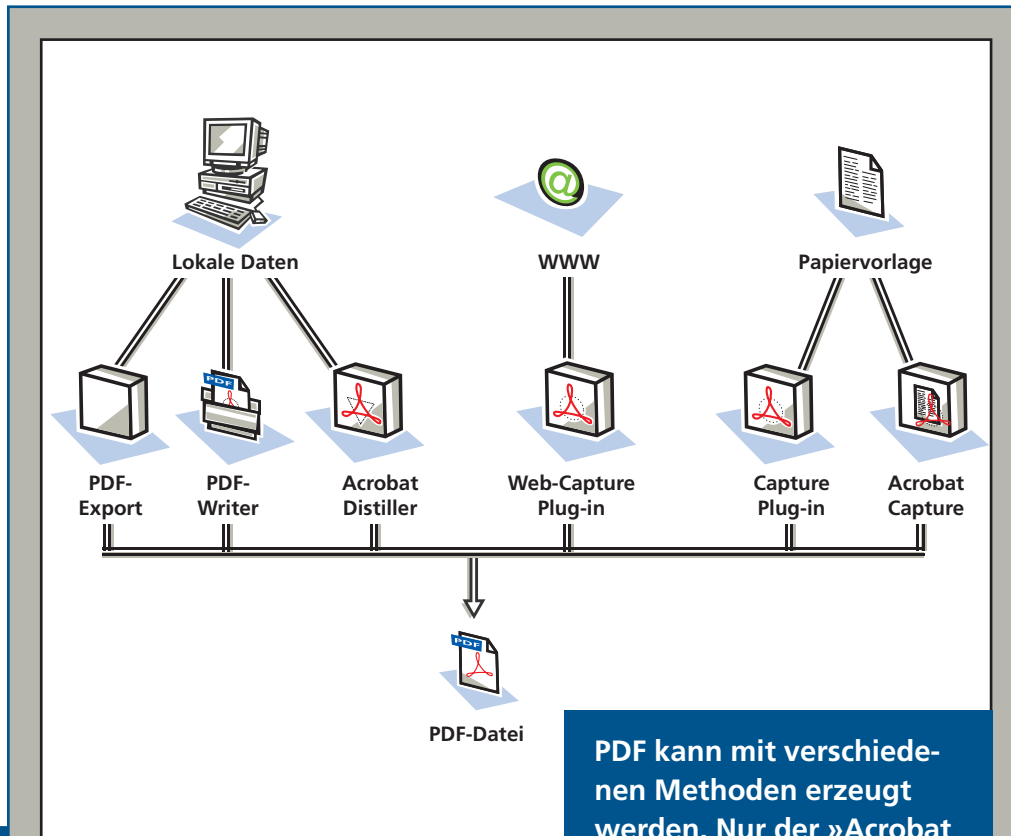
Lokale Daten

WWW

Papiervorlage

PDF

PDF-Export

PDF-Writer

Acrobat Distiller

Web-Capture Plug-in

Capture Plug-in

Acrobat Capture

PDF

PDF-Datei

PDF kann mit verschiedenen Methoden erzeugt werden. Nur der »Acrobat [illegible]